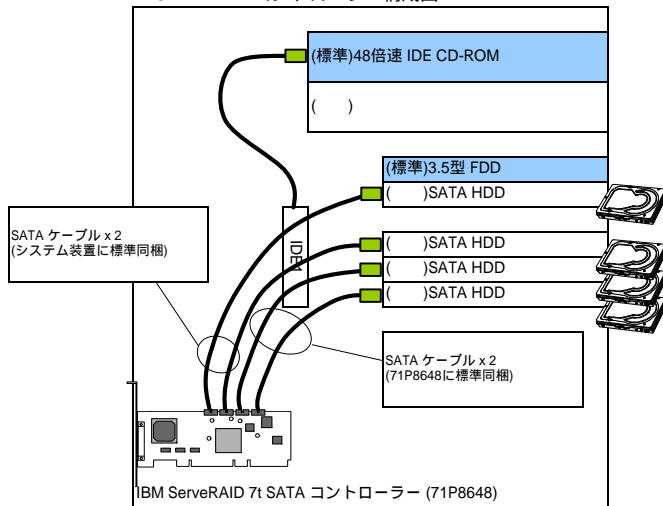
(標準)48倍速 IDE CD-ROM

( )

(標準)3.5型 FDD

( )SATA HDD

SATA ケーブル x 2
(システム装置に標準同梱)

IDE1

( )SATA HDD

( )SATA HDD

( )SATA HDD

SATA ケーブル x 2
(71P8648に標準同梱)

IBM ServeRAID 7t SATA コントローラー (71P8648)